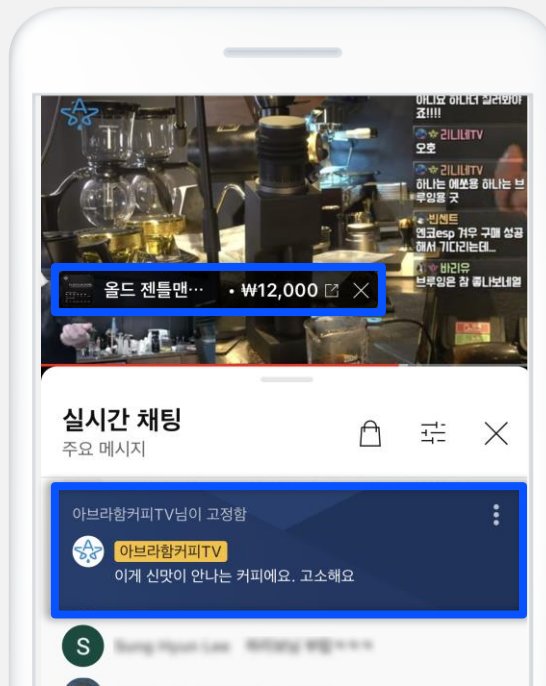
하나요 하나더 질러봐야죠!!!!

리니네TV
오호

리니네TV
하나는 예쁘용 하나는 브루잉용 굿

빈센트
엔코esp 겨우 구매 성공해서 기다리는데..

바리유
브루잉은 참 좋나보네용

올드 젠틀맨… • ₩12,000

실시간 채팅
주요 메시지

아브라함커피TV님이 고정함
아브라함커피TV
이게 신맛이 안나는 커피에요. 고소해요

S
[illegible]